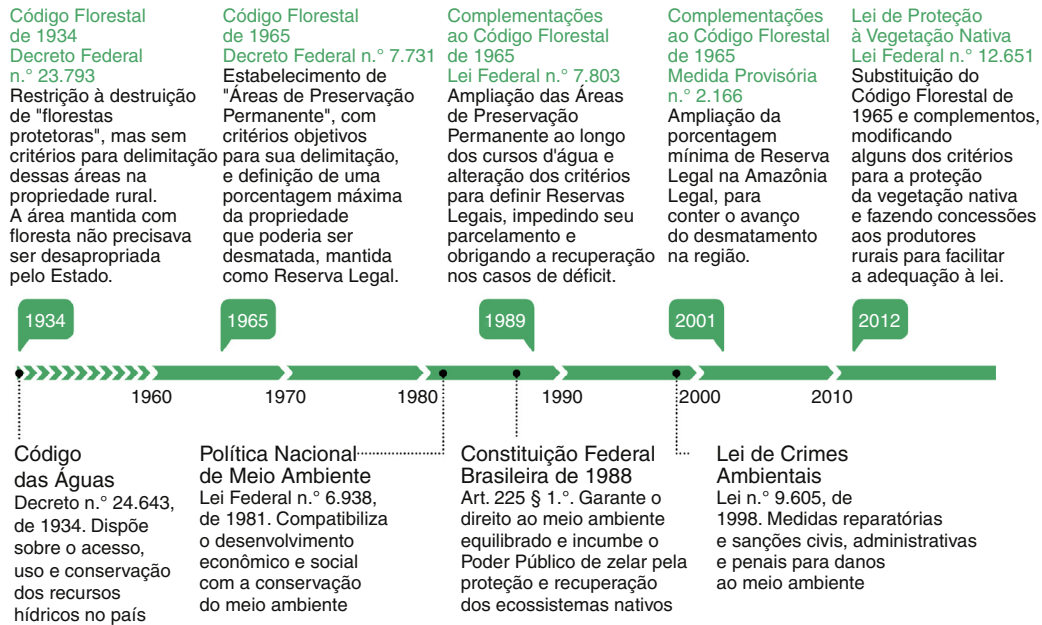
Código Florestal de 1934
Decreto Federal n.° 23.793
Restrição à destruição de "florestas protetoras", mas sem critérios para delimitação dessas áreas na propriedade rural. A área mantida com floresta não precisava ser desapropriada pelo Estado.

Código Florestal de 1965
Decreto Federal n.° 7.731
Estabelecimento de "Áreas de Preservação Permanente", com critérios objetivos para sua delimitação, e definição de uma porcentagem máxima da propriedade que poderia ser desmatada, mantida como Reserva Legal.

Complementações ao Código Florestal de 1965
Lei Federal n.° 7.803
Ampliação das Áreas de Preservação Permanente ao longo dos cursos d'água e alteração dos critérios para definir Reservas Legais, impedindo seu parcelamento e obrigando a recuperação nos casos de déficit.

Complementações ao Código Florestal de 1965
Medida Provisória n.° 2.166
Ampliação da porcentagem mínima de Reserva Legal na Amazônia Legal, para conter o avanço do desmatamento na região.

Lei de Proteção à Vegetação Nativa
Lei Federal n.° 12.651
Substituição do Código Florestal de 1965 e complementos, modificando alguns dos critérios para a proteção da vegetação nativa e fazendo concessões aos produtores rurais para facilitar a adequação à lei.

1934
1965
1989
2001
2012

1960
1970
1980
1990
2000
2010

Código das Águas
Decreto n.° 24.643, de 1934. Dispõe sobre o acesso, uso e conservação dos recursos hídricos no país

Política Nacional de Meio Ambiente
Lei Federal n.° 6.938, de 1981. Compatibiliza o desenvolvimento econômico e social com a conservação do meio ambiente

Constituição Federal Brasileira de 1988
Art. 225 § 1.°. Garante o direito ao meio ambiente equilibrado e incumbe o Poder Público de zelar pela proteção e recuperação dos ecossistemas nativos

Lei de Crimes Ambientais
Lei n.° 9.605, de 1998. Medidas reparatórias e sanções civis, administrativas e penais para danos ao meio ambiente